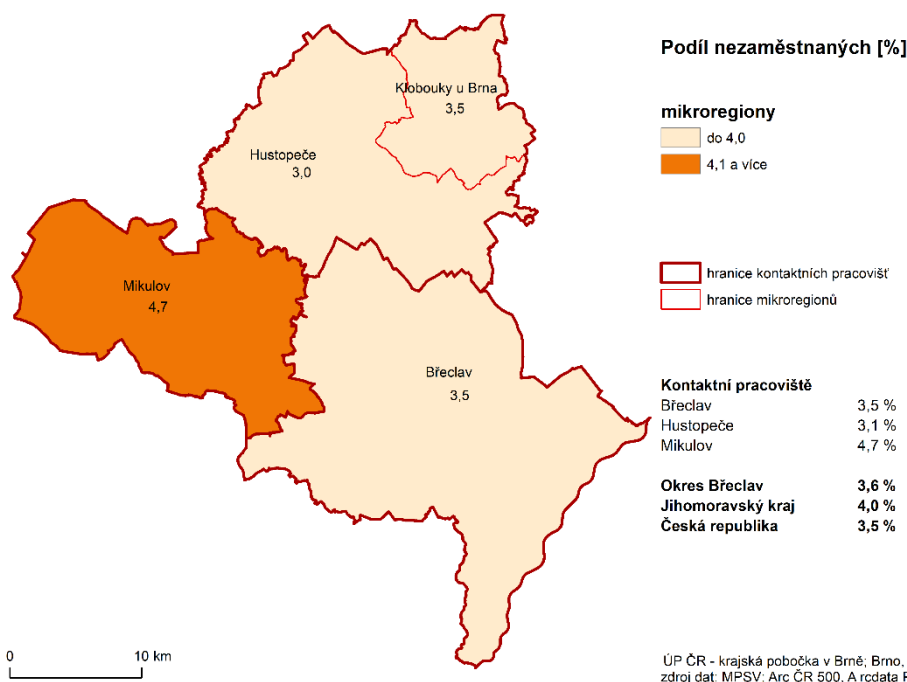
Klobouky u Brna
3,5

Hustopeče
3,0

Mikulov
4,7

Břeclav
3,5

0

10 km

Podíl nezaměstnaných [%]

mikroregiony

do 4,0

4,1 a více

hranice kontaktních pracovišť

hranice mikroregionů

| Kontaktní pracoviště | |
|---|---|
| Břeclav | 3,5 % |
| Hustopeče | 3,1 % |
| Mikulov | 4,7 % |
| **Okres Břeclav** | **3,6 %** |
| **Jihomoravský kraj** | **4,0 %** |
| **Česká republika** | **3,5 %** |

ÚP ČR - krajská pobočka v Brně; Brno, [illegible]
zdroj dat: MPSV; Arc ČR 500, A rcdata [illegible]